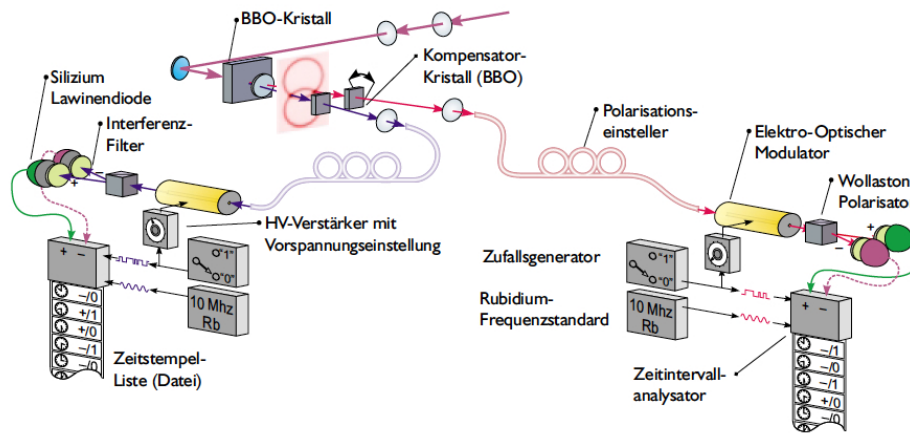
BBO-Kristall

Kompensator-Kristall (BBO)

Silizium Lawinendiode

Interferenz-Filter

Polarisations-einsteller

Elektro-Optischer Modulator

Wollaston Polarisato

HV-Verstärker mit Vorspannungseinstellung

Zufallsgenerator

Rubidium-Frequenzstandard

"1"
"0"

10 Mhz Rb

"1"
"0"

10 Mhz Rb

+ –

–/0
+/1
+/0
–/1
–/0

Zeitstempel-Liste (Datei)

+ –

–/1
–/0
–/1
+/0
–/0

Zeitintervall-analysator